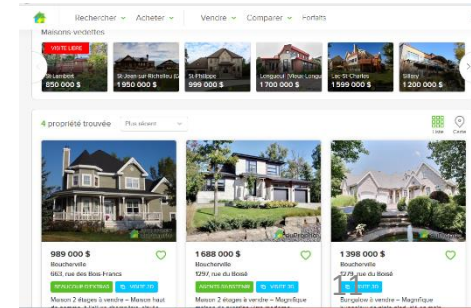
Rechercher Acheter Vendre Comparer Forfaits

Maisons vedettes

VISITE LIBRE

St-Lambert 850 000 $

St-Jean-sur-Richelieu (L 1 950 000 $

St-Philippe 999 000 $

Longueuil (Vieux-Longu 1 700 000 $

Lac-St-Charles 1 599 000 $

Sillery 1 200 000 $

4 propriété trouvée Plus récent

Liste Carte

989 000 $
Boucherville
663, rue des Bois-Francs
VENDEUR DIRECT VISITE 3D
Maison 2 étages à vendre – Maison haut

1 688 000 $
Boucherville
1297, rue du Bosé
AGENTE INVESTIE VISITE 3D
Maison 2 étages à vendre – MagniFique

1 398 000 $
Boucherville
1279, rue du Bosé
VISITE 3D
Bungalow à vendre – MagniFique

11